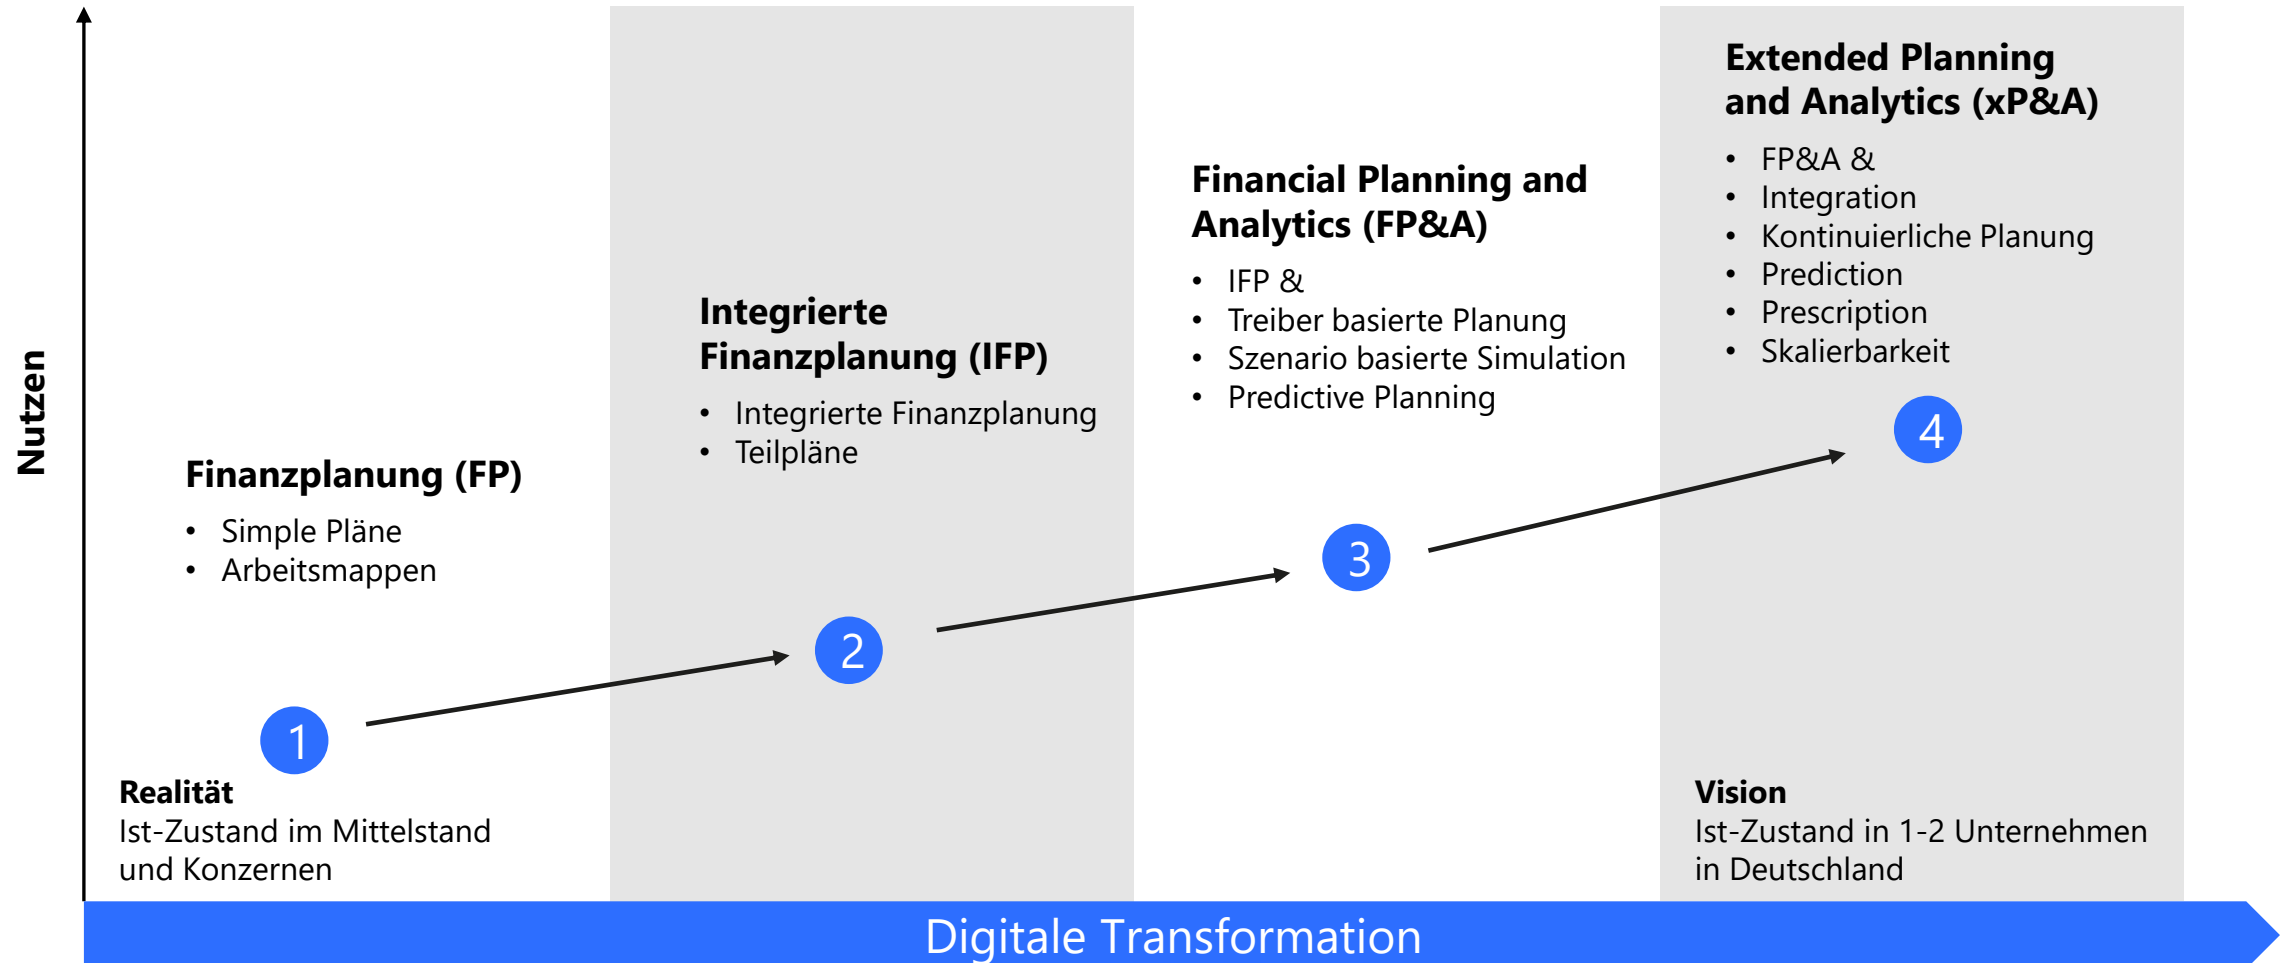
Nutzen

Finanzplanung (FP)

- Simple Pläne
- Arbeitsmappen

Integrierte Finanzplanung (IFP)

- Integrierte Finanzplanung
- Teilpläne

Financial Planning and Analytics (FP&A)

- IFP &
- Treiber basierte Planung
- Szenario basierte Simulation
- Predictive Planning

Extended Planning and Analytics (xP&A)

- FP&A &
- Integration
- Kontinuierliche Planung
- Prediction
- Prescription
- Skalierbarkeit

1

2

3

4

Realität
Ist-Zustand im Mittelstand und Konzernen

Vision
Ist-Zustand in 1-2 Unternehmen in Deutschland

Digitale Transformation